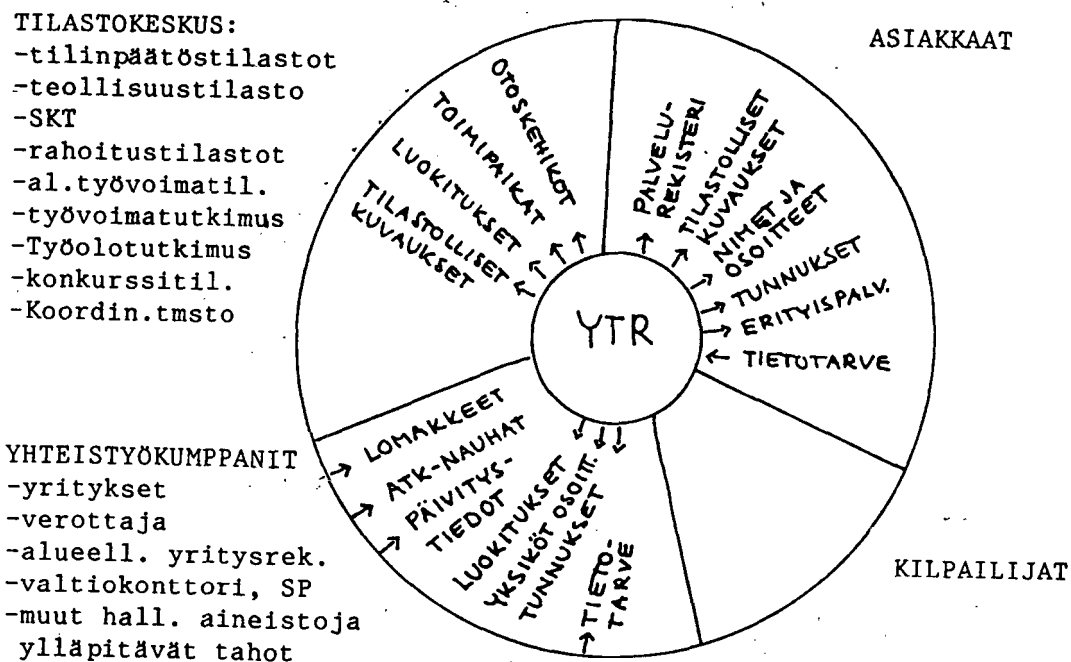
TILASTOKESKUS:
-tilinpäätöstilastot
-teollisuustilasto
-SKT
-rahoitustilastot
-al.työvoimatil.
-työvoimatutkimus
-Työolotutkimus
-konkurssitil.
-Koordin.tmsto

ASIAKKAAT

OTOSKEHIKOT
TOIMIPAIKAT
LUOKITUKSET
TILASTOLLISET KUVAUKSET

PALVELU-REKISTERI
TILASTOLLISET KUVAUKSET
NIMET JA OSOITTEET
TUNNUKSET
ERITYISPALV.
TIETOTARVE

YTR

YHTEISTYÖKUMPPANIT
-yritykset
-verottaja
-alueell. yritysrek.
-valtiokonttori, SP
-muut hall. aineistoja ylläpitävät tahot

LOMAKKEET
ATK-NAUHAT
PÄIVITYS-TIEDOT
LUOKITUKSET
YKSIKÖT OSOIT. TUNNUKSET
TIETO-TARVE

KILPAILIJAT